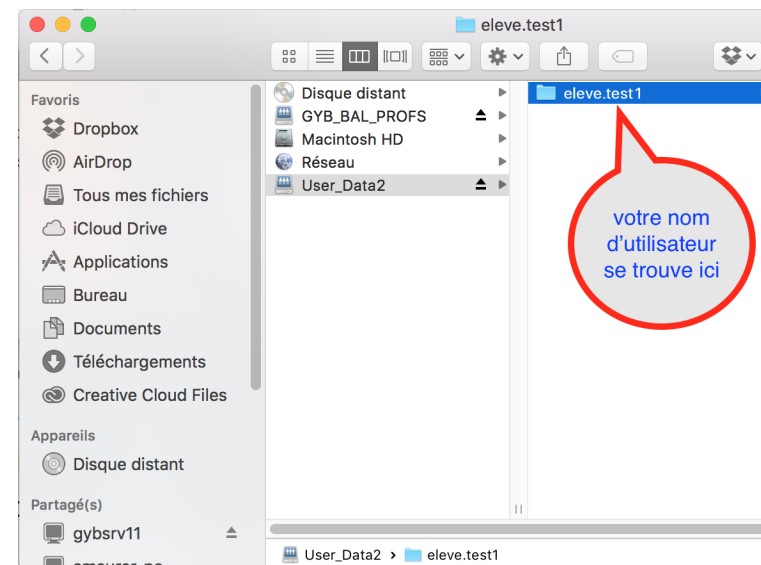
eleve.test1

Favoris
Dropbox
AirDrop
Tous mes fichiers
iCloud Drive
Applications
Bureau
Documents
Téléchargements
Creative Cloud Files

Appareils
Disque distant

Partagé(s)
gybsrv11
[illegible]

Disque distant
GYB_BAL_PROFS
Macintosh HD
Réseau
User_Data2

eleve.test1

votre nom d'utilisateur se trouve ici

User_Data2 › eleve.test1